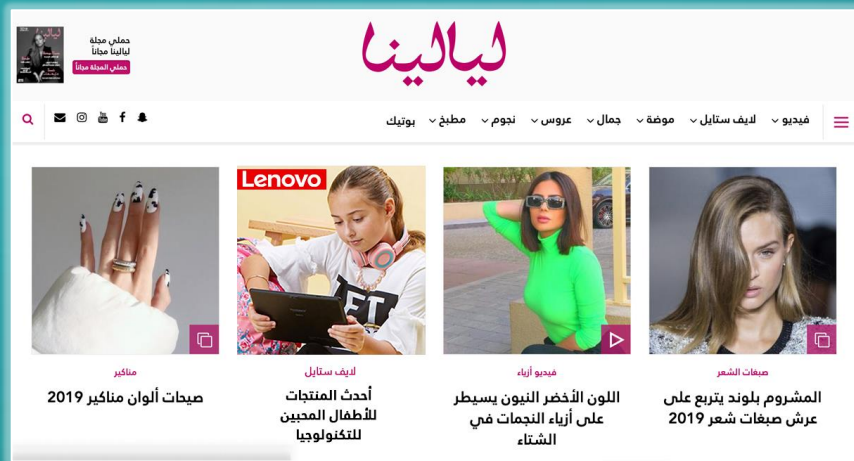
ليالينا

حملي مجلة ليالينا مجاناً

حملي المجلة مجاناً

فيديو لايف ستايل موضة جمال عروس نجوم مطبخ بوتيك

صبغات الشعر
المشروم بلوند يتربع على عرش صبغات شعر 2019

فيديو أزياء
اللون الأخضر النيون يسيطر على أزياء النجمات في الشتاء

Lenovo
لايف ستايل
أحدث المنتجات للأطفال المحبين للتكنولوجيا

مناكير
صيحات ألوان مناكير 2019